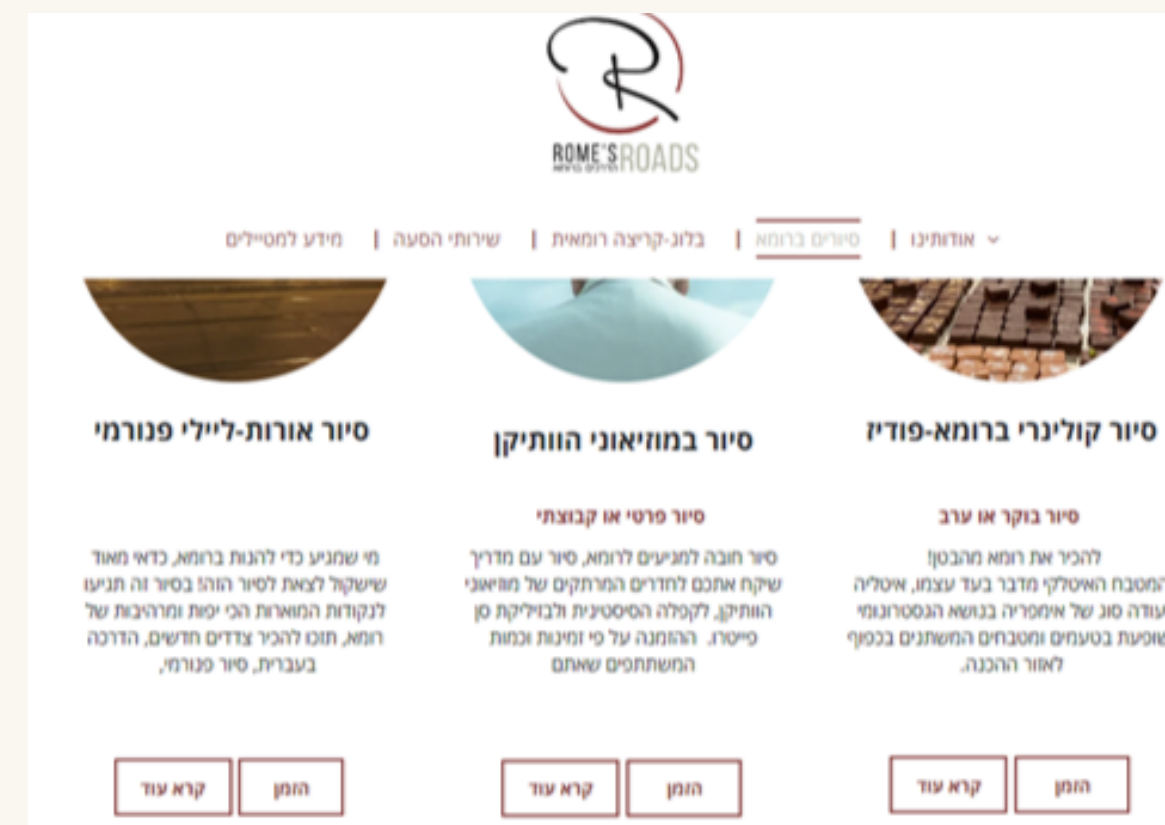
ROME'S ROADS

אודותינו | סיורים ברומא | בלוג-קריצה רומאית | שירותי הסעה | מידע למטיילים

סיור קולינרי ברומא-פודיז

סיור בוקר או ערב

להכיר את רומא מהבטן! המטבח האיטלקי מדבר בעד עצמו, איטליה עודה סוג של אימפריה בנושא הגסטרונומי שופעת בטעמים ומטבחים המשתנים בכפוף לאזור ההכנה.

הזמן קרא עוד

סיור במוזיאוני הוותיקן

סיור פרטי או קבוצתי

סיור חובה למגיעים לרומא, סיור עם מדריך שיקח אתכם לחדרים המרתקים של מוזיאוני הוותיקן, לקפלה הסיסטינית ולבזיליקת סן פייטרו. ההזמנה על פי זמינות וכמות המשתתפים שאתם

הזמן קרא עוד

סיור אורות-לילי פנורמי

מי שמגיע כדי להנות ברומא, כדאי מאוד שישקול לצאת לסיור הזה! בסיור זה תגיעו לנקודות המוארות הכי יפות ומרהיבות של רומא, תזכו להכיר צדדים חדשים, הדרכה בעברית, סיור פנורמי,

הזמן קרא עוד